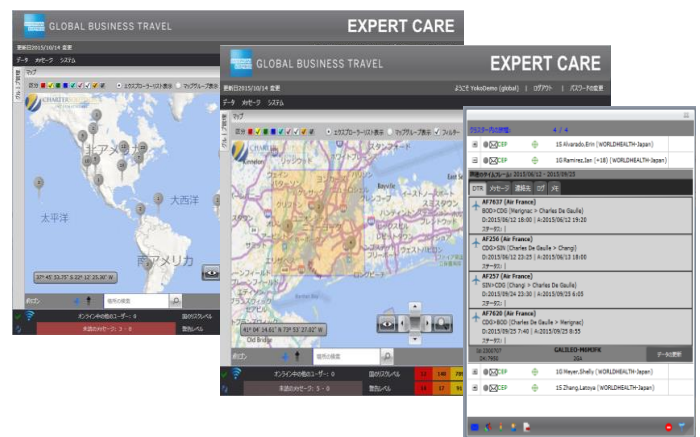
GLOBAL BUSINESS TRAVEL
EXPERT CARE
更新日2015/10/14 変更
データ メッセージ システム
マップ
北アメリカ
太平洋
大西洋
南アメリカ
オンライン中の他のユーザー: 0
国のリスクレベル
未読のメッセージ: 3 - 0

GLOBAL BUSINESS TRAVEL
EXPERT CARE
更新日2015/10/14 変更
ようこそ YokoDemo (global) | ログアウト | パスワードの変更
データ メッセージ システム
マップ
エクスプローラーリスト表示
マップグループ表示
フィルター
スタンフォード
オンライン中の他のユーザー: 0
国のリスクレベル
未読のメッセージ: 3 - 0
都市レベル

4 / 4
1S Alvarado,Erin ( WORLDHEALTH-Japan)
1S Ramirez,Ian (+18) ( WORLDHEALTH-Japan)
旅程のタイムフレーム: 2015/06/12 - 2015/09/25
DTR メッセージ 連絡先 ログ メモ
AF7637 (Air France)
BOD>CDG (Merignac > Charles De Gaulle)
D:2015/06/12 18:00 | A:2015/06/12 19:20
AF256 (Air France)
CDG>SIN (Charles De Gaulle > Changi)
D:2015/06/12 23:25 | A:2015/06/13 18:00
AF257 (Air France)
SIN>CDG (Changi > Charles De Gaulle)
D:2015/09/24 23:30 | A:2015/09/25 6:05
AF7620 (Air France)
CDG>BOD (Charles De Gaulle > Merignac)
D:2015/09/25 7:40 | A:2015/09/25 8:55
GALILEO-MIMIFIK
データの更新
1G Meyer,Shelly ( WORLDHEALTH-Japan)
1S Zhang,Latoya ( WORLDHEALTH-Japan)